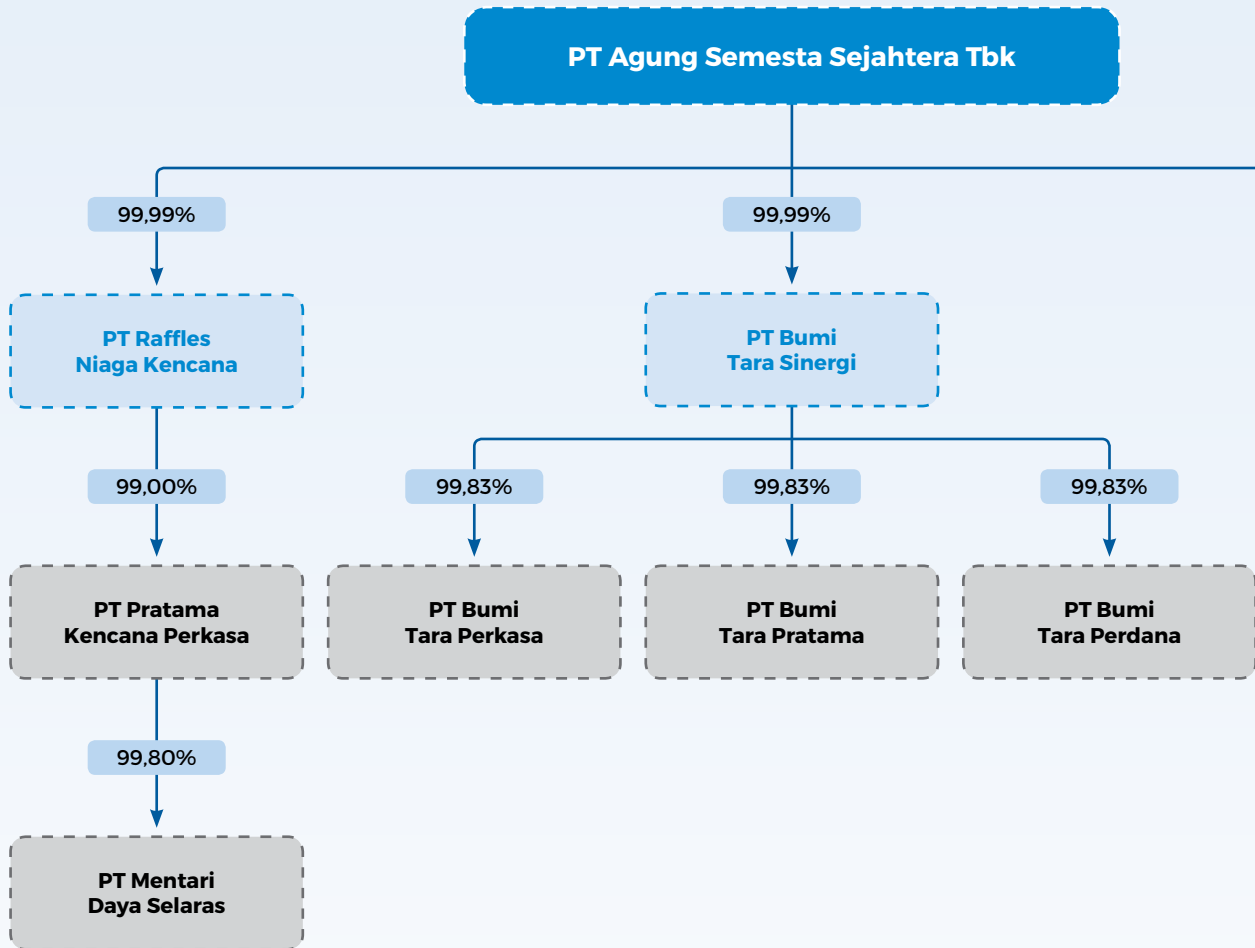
PT Agung Semesta Sejahtera Tbk

99,99%

PT Raffles Niaga Kencana

99,00%

PT Pratama Kencana Perkasa

99,80%

PT Mentari Daya Selaras

99,99%

PT Bumi Tara Sinergi

99,83%

PT Bumi Tara Perkasa

99,83%

PT Bumi Tara Pratama

99,83%

PT Bumi Tara Perdana